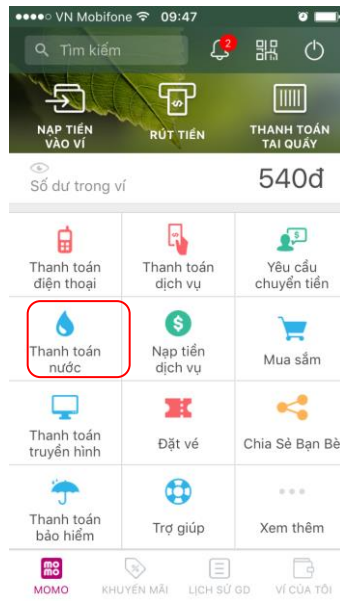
VN Mobifone 09:47

Tìm kiếm

2

NẠP TIỀN VÀO VÍ

RÚT TIỀN

THANH TOÁN TẠI QUẦY

Số dư trong ví

540đ

Thanh toán điện thoại

Thanh toán dịch vụ

Yêu cầu chuyển tiền

Thanh toán nước

Nạp tiền dịch vụ

Mua sắm

Thanh toán truyền hình

Đặt vé

Chia Sẻ Bạn Bè

Thanh toán bảo hiểm

Trợ giúp

Xem thêm

mo mo

MOMO

KHUYẾN MÃI

LỊCH SỬ GD

VÍ CỦA TÔI